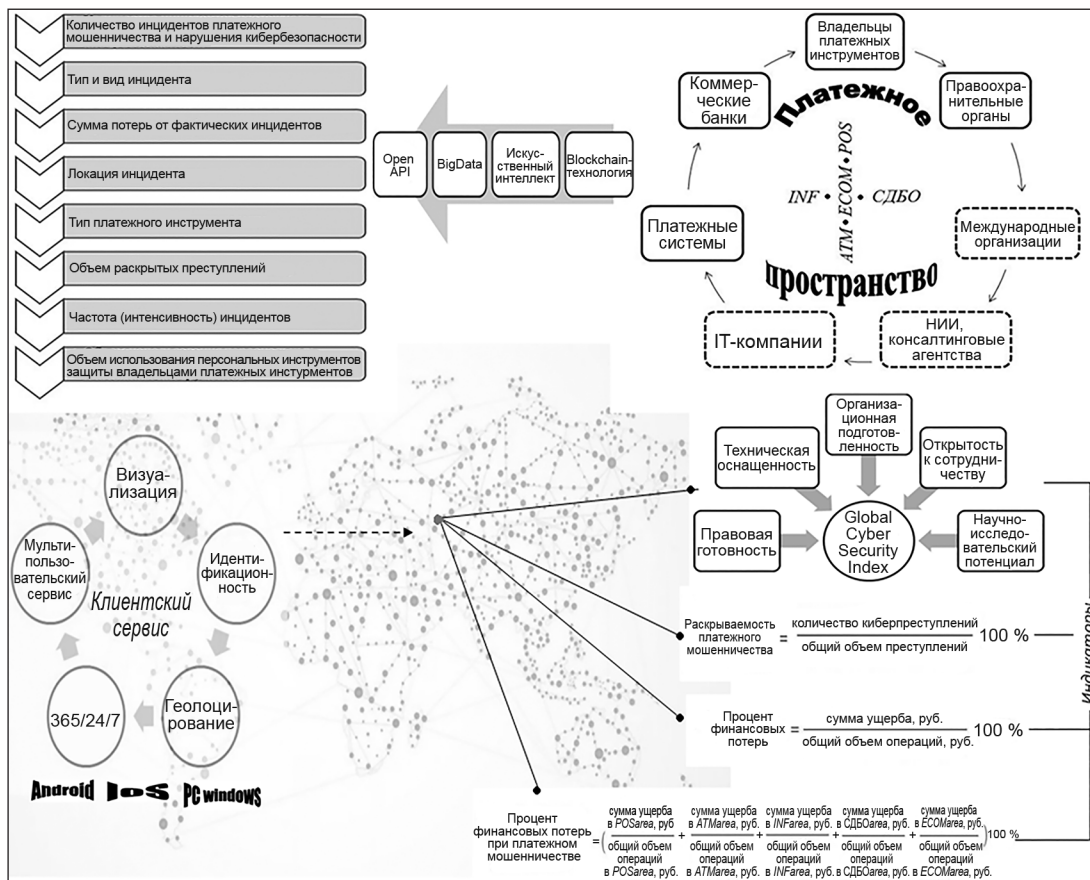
Количество инцидентов платежного мошенничества и нарушения кибербезопасности

Тип и вид инцидента

Сумма потерь от фактических инцидентов

Локация инцидента

Тип платежного инструмента

Объем раскрытых преступлений

Частота (интенсивность) инцидентов

Объем использования персональных инструментов защиты владельцами платежных инстурментов

Open API

BigData

Искус-ственный интеллект

Blockchain-технология

Владельцы платежных инструментов

Коммер-ческие банки

Правоохра-нительные органы

Платежное

ATM • ECOM • POS

INF • • СДБО

Платежные системы

Международные организации

пространство

IT-компании

НИИ, консалтинговые агентства

Визуа-лизация

Мульти-пользо-вательский сервис

Иденти-фикацион-ность

Клиентский сервис

365/24/7

Геолоци-рование

Android IOS PC windows

Техническая оснащенность

Организа-ционная подготов-ленность

Открытость к сотрудни-честву

Правовая готовность

Global Cyber Security Index

Научно-исследо-вательский потенциал

Раскрываемость платежного мошенничества $= \frac{\text{количество киберпреступлений}}{\text{общий объем преступлений}} 100\ \%$

Процент финансовых потерь $= \frac{\text{сумма ущерба, руб.}}{\text{общий объем операций, руб.}} 100\ \%$

Процент финансовых потерь при платежном мошенничестве $= \left( \frac{\text{сумма ущерба в } POSarea\text{, руб}}{\text{общий объем операций в } POSarea\text{, руб.}} + \frac{\text{сумма ущерба в } ATMarea\text{, руб.}}{\text{общий объем операций в } ATMarea\text{, руб.}} + \frac{\text{сумма ущерба в } INFarea\text{, руб.}}{\text{общий объем операций в } INFarea\text{, руб.}} + \frac{\text{сумма ущерба в СДБО}area\text{, руб.}}{\text{общий объем операций в СДБО}area\text{, руб.}} + \frac{\text{сумма ущерба в } ECOMarea\text{, руб.}}{\text{общий объем операций в } ECOMarea\text{, руб.}} \right) 100\ \%$

Индикаторы